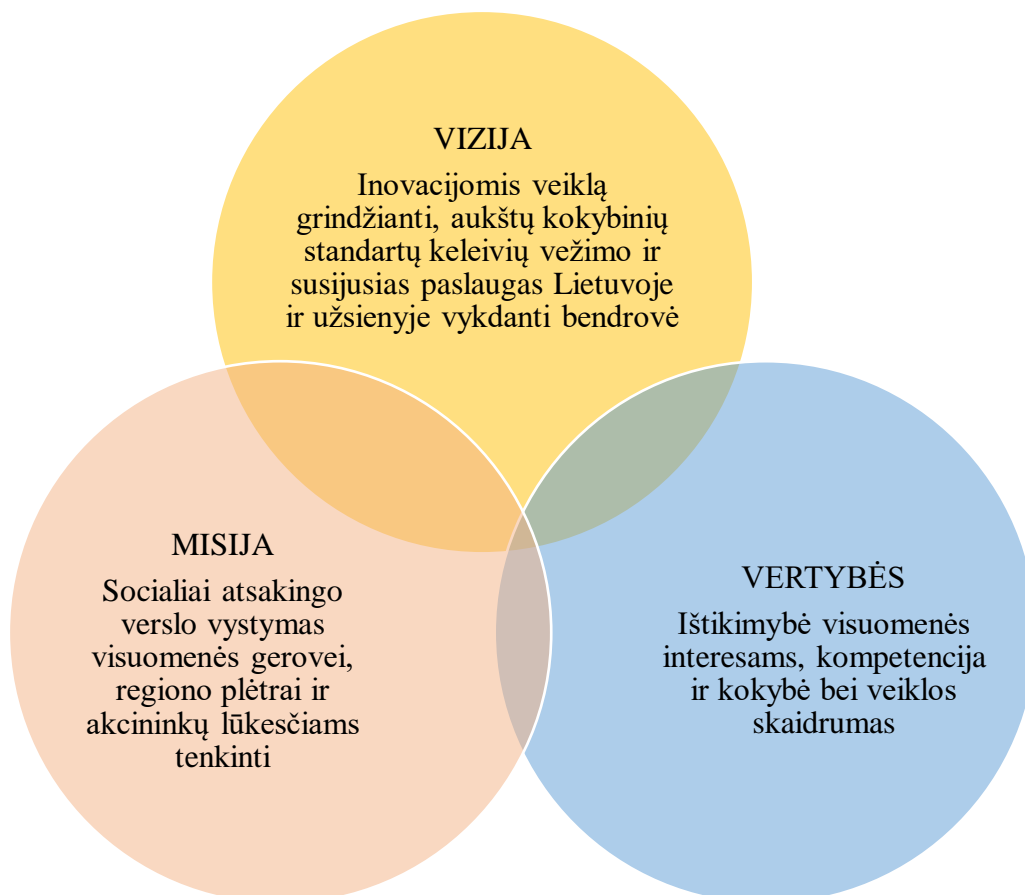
VIZIJA

Inovacijomis veiklą grindžianti, aukštų kokybinių standartų keleivių vežimo ir susijusias paslaugas Lietuvoje ir užsienyje vykdanti bendrovė

MISIJA

Socialiai atsakingo verslo vystymas visuomenės gerovei, regiono plėtrai ir akcininkų lūkesčiams tenkinti

VERTYBĖS

Ištikimybė visuomenės interesams, kompetencija ir kokybė bei veiklos skaidrumas